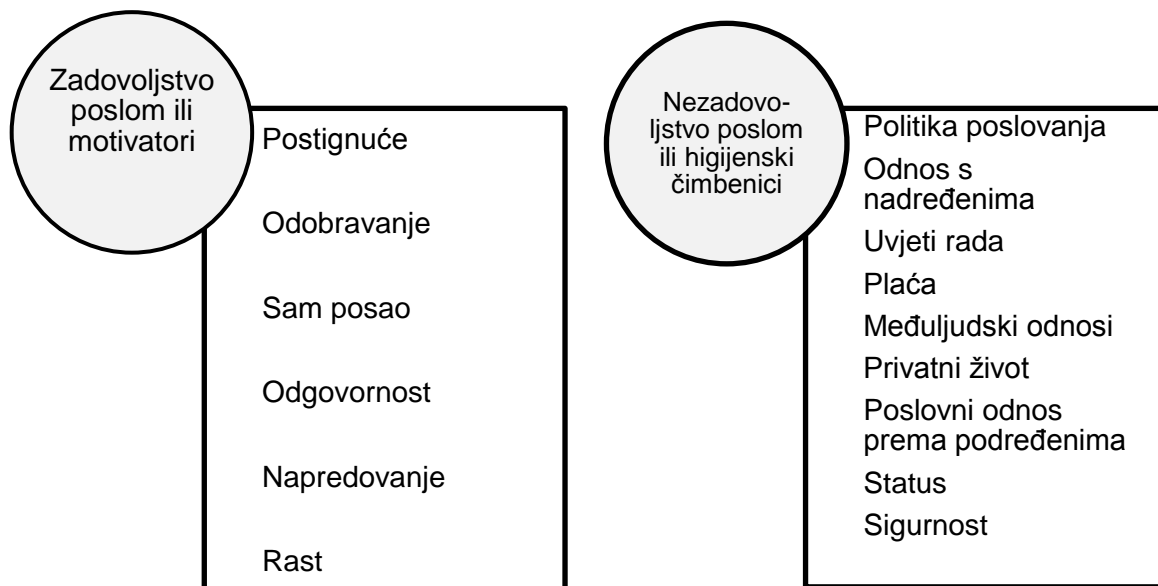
Zadovoljstvo poslom ili motivatori

Postignuće

Odobravanje

Sam posao

Odgovornost

Napredovanje

Rast

Nezadovoljstvo poslom ili higijenski čimbenici

Politika poslovanja

Odnos s nadređenima

Uvjeti rada

Plaća

Međuljudski odnosi

Privatni život

Poslovni odnos prema podređenima

Status

Sigurnost